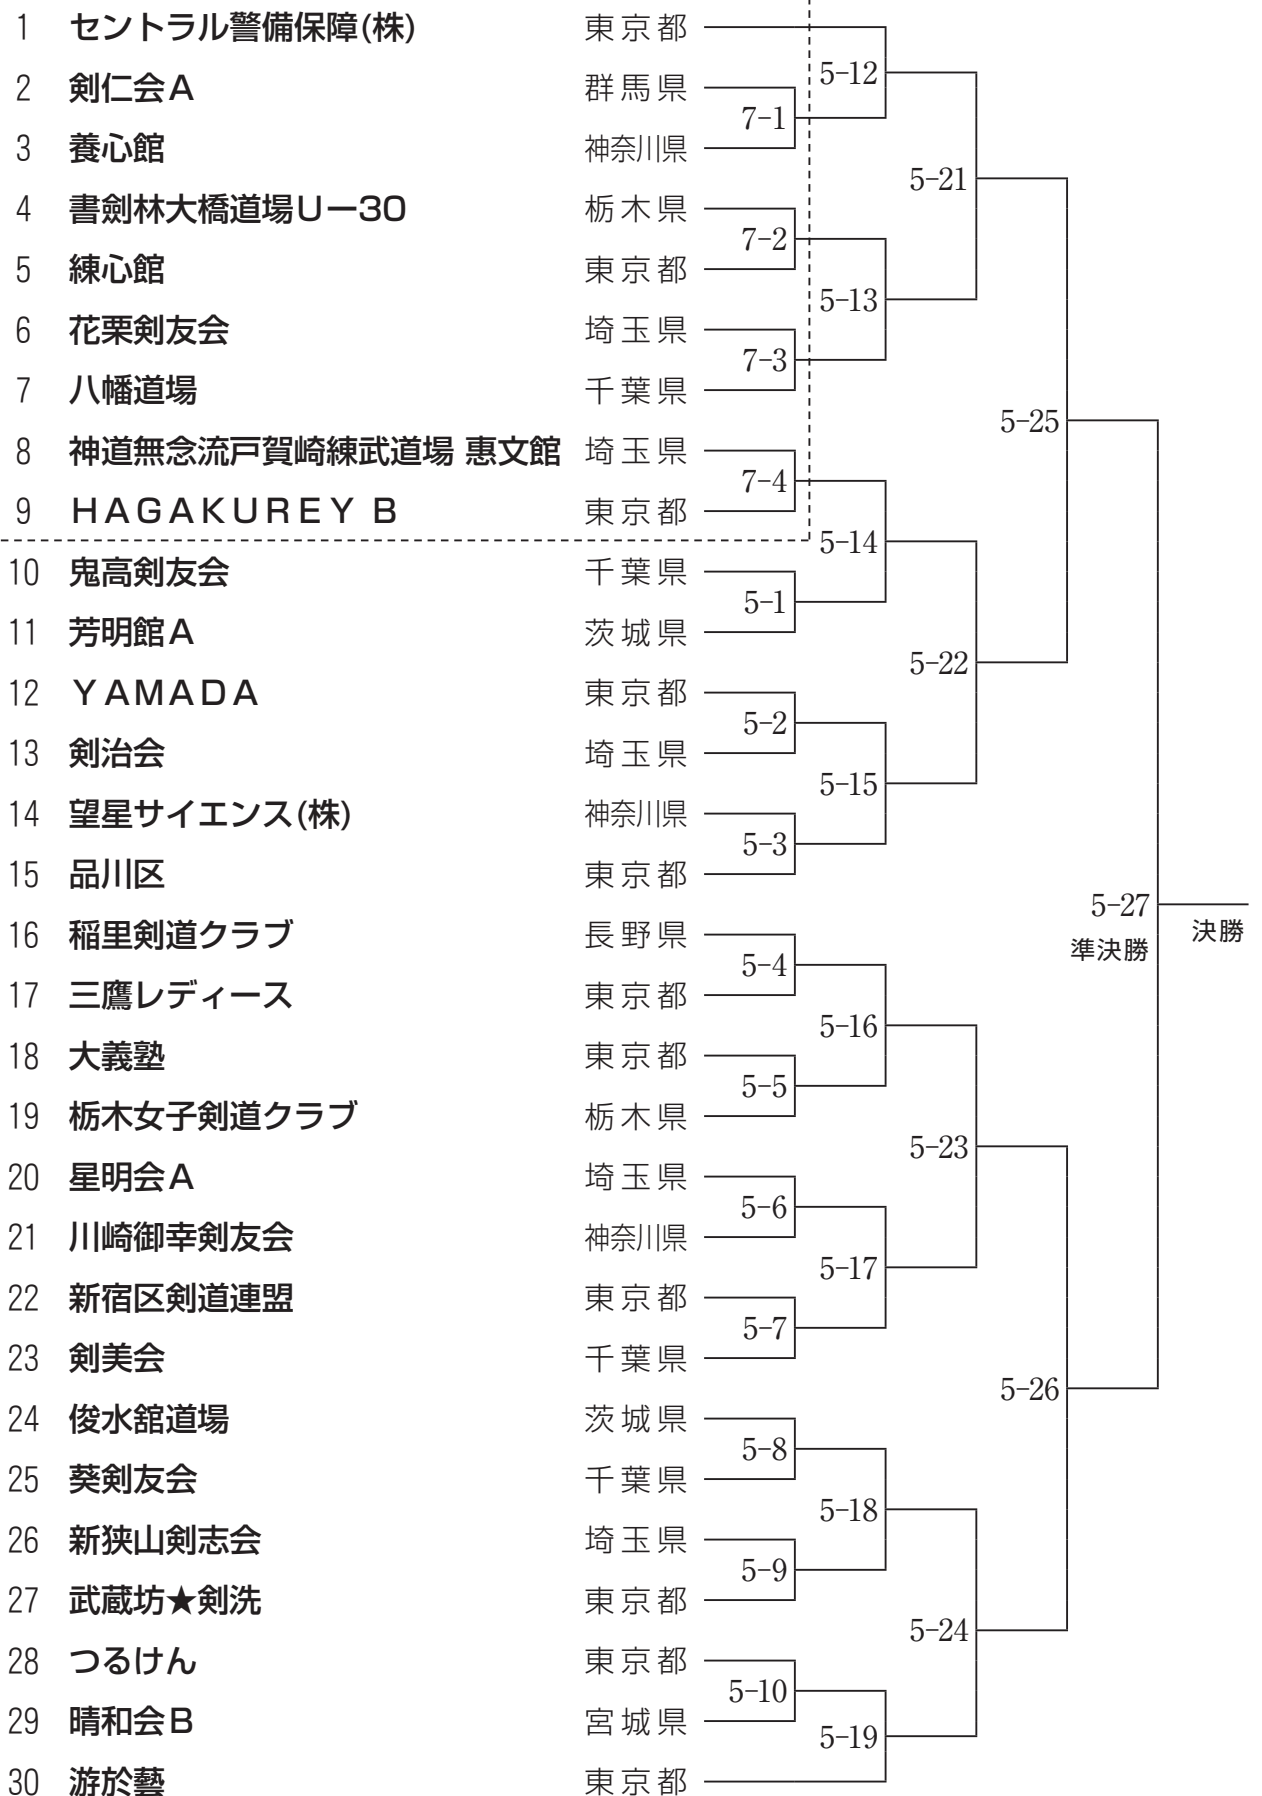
1 セントラル警備保障(株) 東京都
2 剣仁会A 群馬県
3 養心館 神奈川県
4 書剣林大橋道場U一30 栃木県
5 練心館 東京都
6 花栗剣友会 埼玉県
7 八幡道場 千葉県
8 神道無念流戸賀崎練武道場 恵文館 埼玉県
9 HAGAKUREY B 東京都
10 鬼高剣友会 千葉県
11 芳明館A 茨城県
12 YAMADA 東京都
13 剣治会 埼玉県
14 望星サイエンス(株) 神奈川県
15 品川区 東京都
16 稲里剣道クラブ 長野県
17 三鷹レディース 東京都
18 大義塾 東京都
19 栃木女子剣道クラブ 栃木県
20 星明会A 埼玉県
21 川崎御幸剣友会 神奈川県
22 新宿区剣道連盟 東京都
23 剣美会 千葉県
24 俊水舘道場 茨城県
25 葵剣友会 千葉県
26 新狭山剣志会 埼玉県
27 武蔵坊★剣洗 東京都
28 つるけん 東京都
29 晴和会B 宮城県
30 游於藝 東京都

5-12
7-1
5-21
7-2
5-13
7-3
5-25
7-4
5-14
5-1
5-22
5-2
5-15
5-3
5-27
準決勝
決勝
5-4
5-16
5-5
5-23
5-6
5-17
5-7
5-26
5-8
5-18
5-9
5-24
5-10
5-19